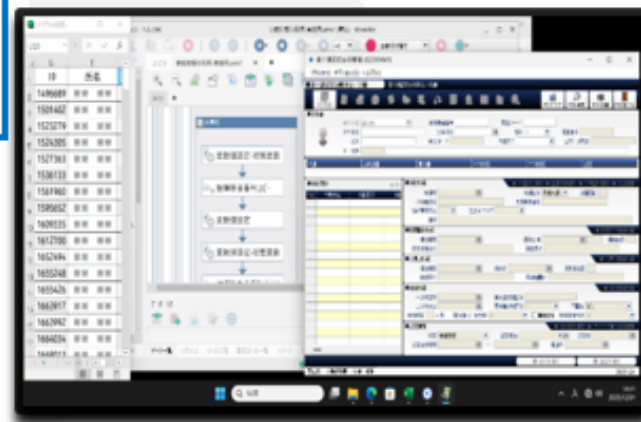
ID
氏名
1496689
1501402
1523279
1524305
1527363
1530133
1561960
1590652
1609335
1612700
1652494
1655248
1655426
1662917
1662992
1664034
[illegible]

変動項目設定・状態更新
職種所有者名の...
変動項目設定
変動項目設定・状態更新

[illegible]